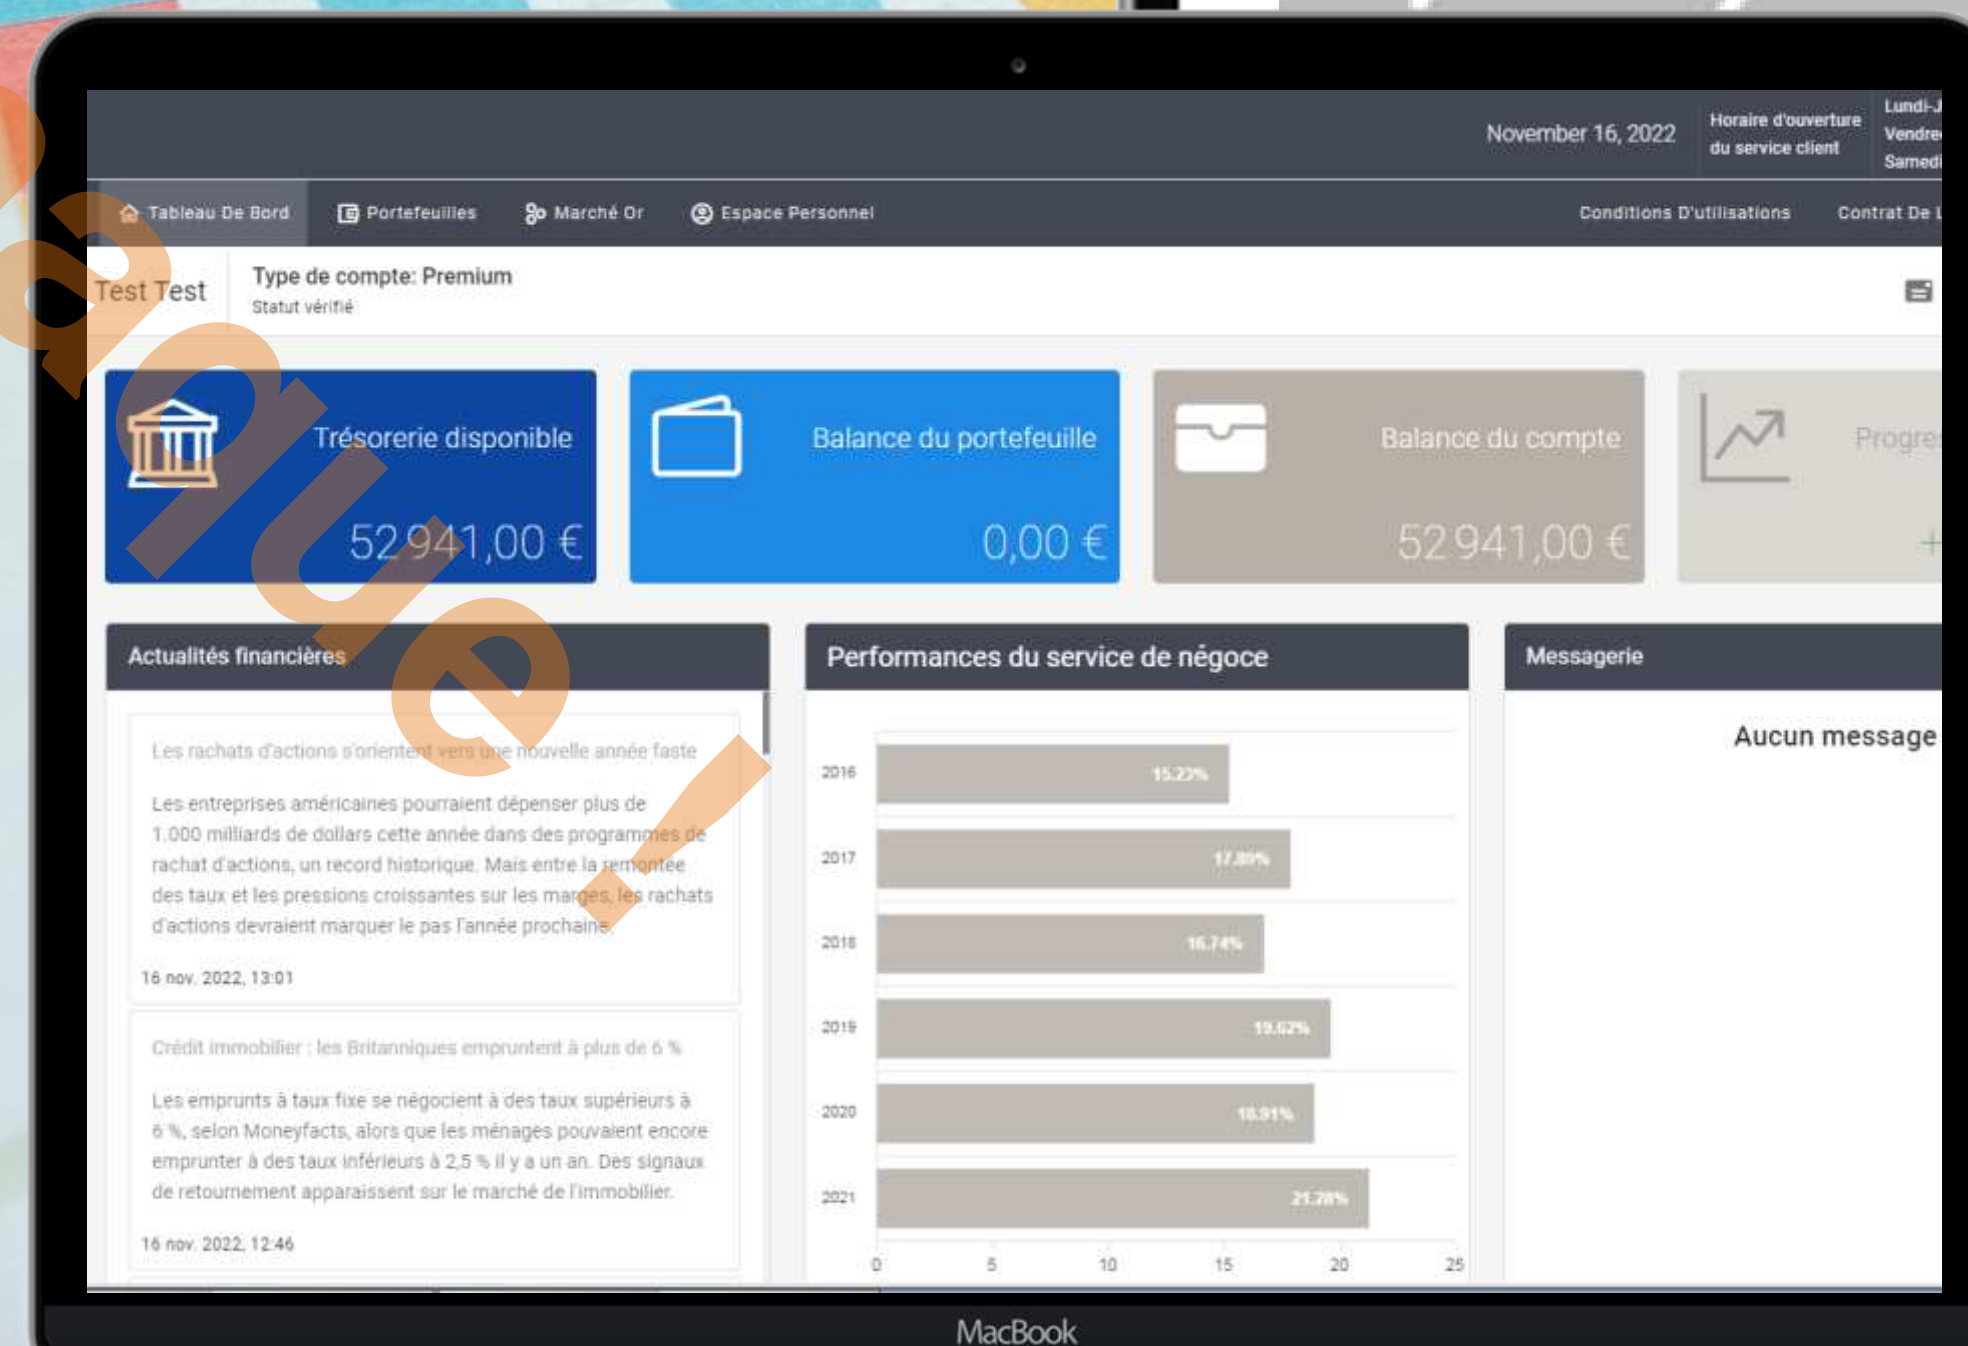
November 16, 2022

Horaire d'ouverture du service client

Lundi-J
Vendre
Samedi

Tableau De Bord
Portefeuilles
Marché Or
Espace Personnel
Conditions D'utilisations
Contrat De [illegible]

Test Test

Type de compte: Premium
Statut vérifié

Trésorerie disponible
52 941,00 €

Balance du portefeuille
0,00 €

Balance du compte
52 941,00 €

Progre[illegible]

Actualités financières

Les rachats d'actions s'orientent vers une nouvelle année faste

Les entreprises américaines pourraient dépenser plus de 1.000 milliards de dollars cette année dans des programmes de rachat d'actions, un record historique. Mais entre la remontée des taux et les pressions croissantes sur les marges, les rachats d'actions devraient marquer le pas l'année prochaine.

16 nov. 2022, 13:01

Crédit immobilier : les Britanniques empruntent à plus de 6 %

Les emprunts à taux fixe se négocient à des taux supérieurs à 6 %, selon Moneyfacts, alors que les ménages pouvaient encore emprunter à des taux inférieurs à 2,5 % il y a un an. Des signaux de retournement apparaissent sur le marché de l'immobilier.

16 nov. 2022, 12:46

Performances du service de négoce

2016 15.22%
2017 17.89%
2018 16.74%
2019 19.62%
2020 18.91%
2021 21.28%

0 5 10 15 20 25

Messagerie

Aucun message

MacBook